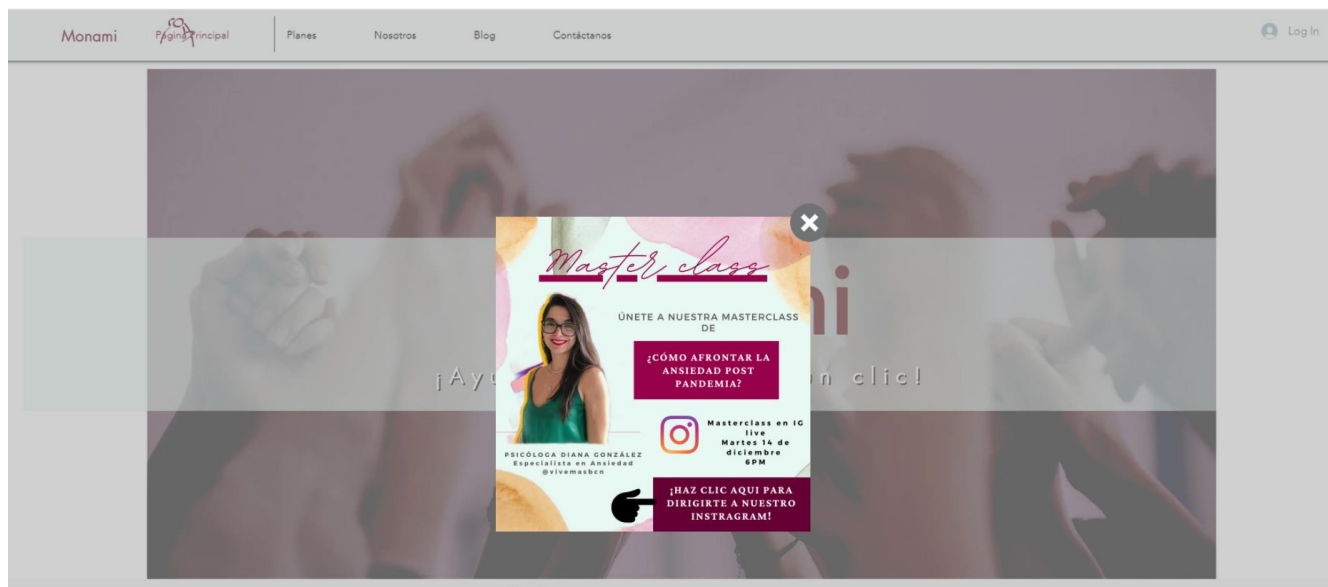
Monami Página Principal Planes Nosotros Blog Contáctanos Log In

ni

¡Ay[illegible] n clic!

Master class

ÚNETE A NUESTRA MASTERCLASS DE

¿CÓMO AFRONTAR LA ANSIEDAD POST PANDEMIA?

Masterclass en IG live
Martes 14 de diciembre
6PM

PSICÓLOGA DIANA GONZÁLEZ
Especialista en Ansiedad
@vivemasbcn

¡HAZ CLIC AQUI PARA DIRIGIRTE A NUESTRO INSTRAGRAM!